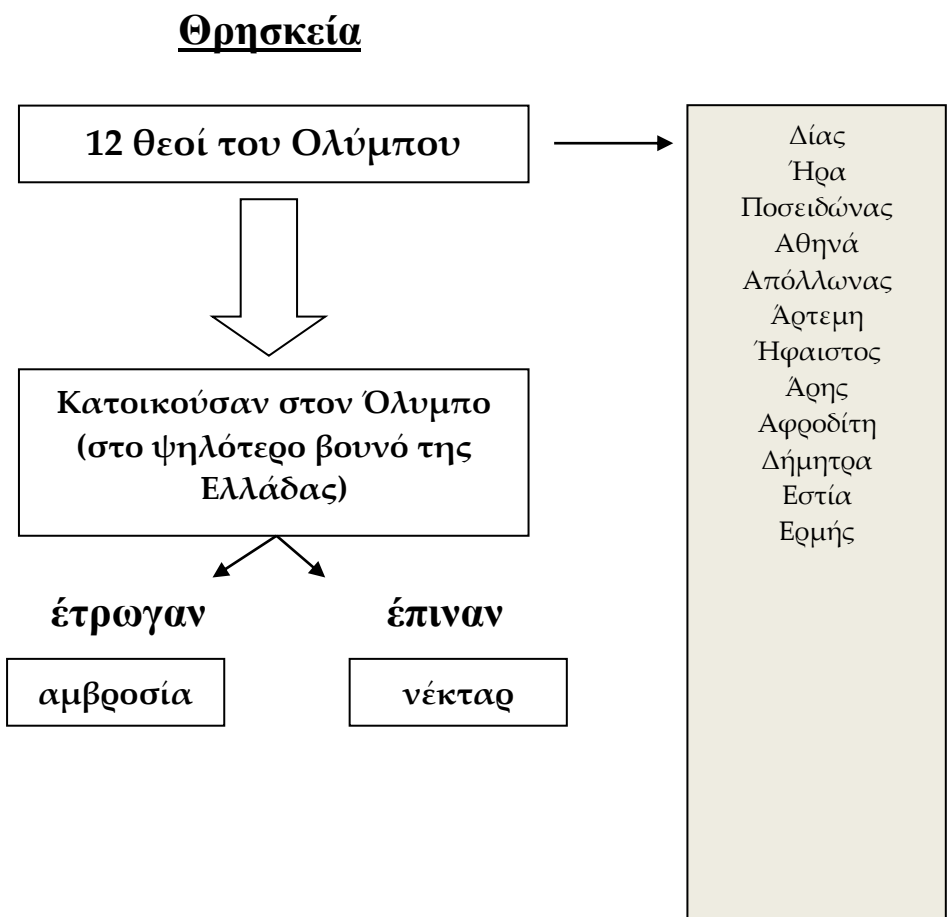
Θρησκεία

12 θεοί του Ολύμπου

Δίας
Ήρα
Ποσειδώνας
Αθηνά
Απόλλωνας
Άρτεμη
Ήφαιστος
Άρης
Αφροδίτη
Δήμητρα
Εστία
Ερμής

Κατοικούσαν στον Όλυμπο (στο ψηλότερο βουνό της Ελλάδας)

έτρωγαν

έπιναν

αμβροσία

νέκταρ